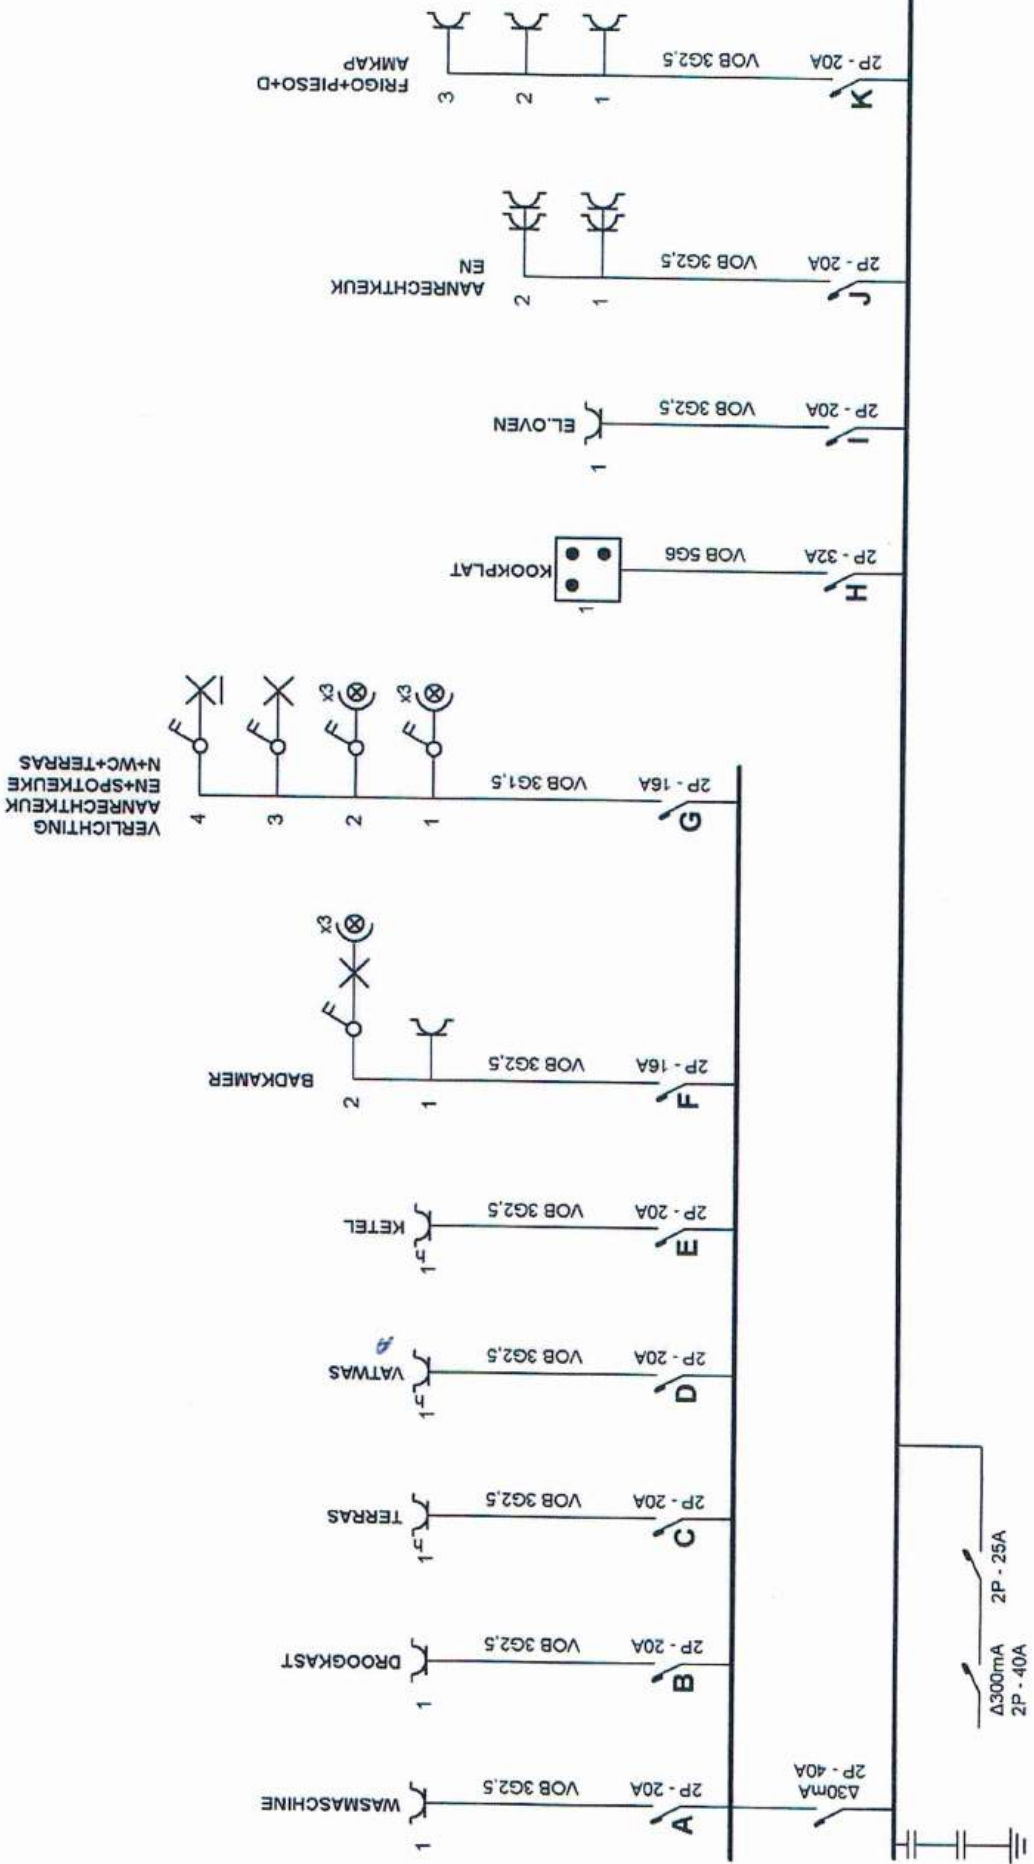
A
2P - 20A
VOB 3G2,5
1
WASMACHINE
Δ30mA
2P - 40A

B
2P - 20A
VOB 3G2,5
1
DROOGKAST

C
2P - 20A
VOB 3G2,5
1
TERRAS

D
2P - 20A
VOB 3G2,5
1
VATWAS

E
2P - 20A
VOB 3G2,5
1
KETEL

F
2P - 16A
VOB 3G2,5
1
2
BADKAMER
x3

G
2P - 16A
VOB 3G1,5
1
2
3
4
x3
x3
VERLICHTING AANRECHTKEUKEN+SPOTKEUKEN+WC+TERRAS

H
2P - 32A
VOB 5G6
1
KOOKPLAT

I
2P - 20A
VOB 3G2,5
1
ELOVEN

J
2P - 20A
VOB 3G2,5
1
2
AANRECHTKEUKEN

K
2P - 20A
VOB 3G2,5
1
2
3
FRIGO+PIESO+DAMKAP

Δ300mA
2P - 40A
2P - 25A